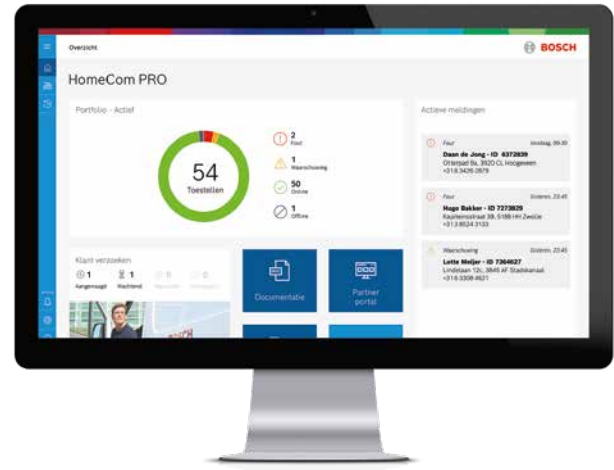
Overzicht

BOSCH

HomeCom PRO

Portfolio - Actief

54
Toestellen

2
Fout

1
Waarschuwing

50
Online

1
Offline

Actieve meldingen

Fout
Vandaag, 09:30
Daan de Jong - ID 6372839
Ortenpad 8a, 3920 CL Hoogeveen
+316 3426 2879

Fout
Gisteren, 23:45
Hugo Bakker - ID 7273829
Kapiteinsstraat 39, 5188 HH Zwolle
+31 6524 3133

Waarschuwing
Gisteren, 23:45
Lotte Meijer - ID 7364627
Lindelaan 12c, 3845 AF Stadskanaal
+316 3308 4621

Klant verzoeken

1
Aangevraagd

1
Wachtend

0
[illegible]

0
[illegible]

Documentatie

Partner portal

BOSCH